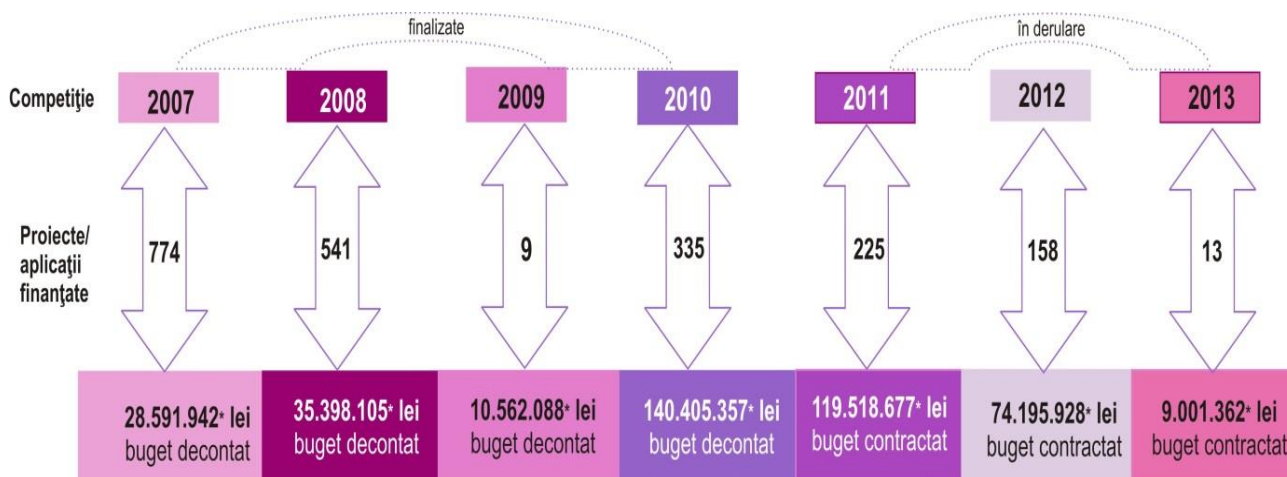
finalizate

în derulare

Competiţie

2007

2008

2009

2010

2011

2012

2013

Proiecte/ aplicaţii finanţate

774

541

9

335

225

158

13

28.591.942* lei buget decontat

35.398.105* lei buget decontat

10.562.088* lei buget decontat

140.405.357* lei buget decontat

119.518.677* lei buget contractat

74.195.928* lei buget contractat

9.001.362* lei buget contractat